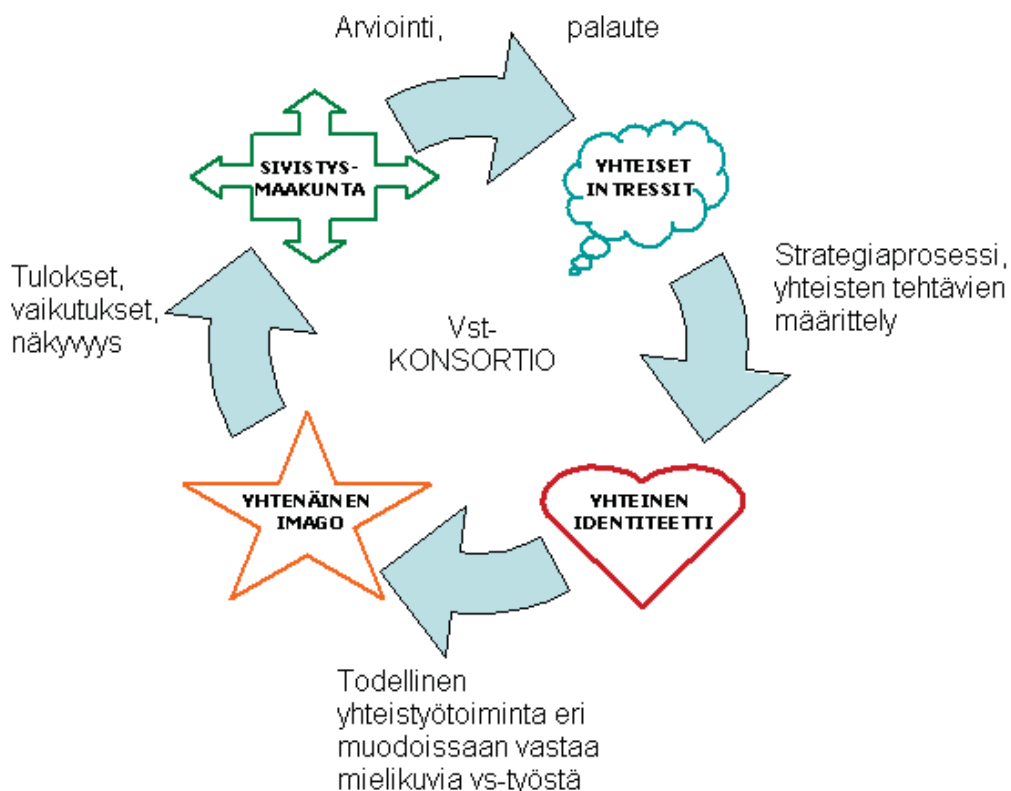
Arviointi, palaute

SIVISTYS-MAAKUNTA

YHTEISET INTRESSIT

Strategiaprosessi, yhteisten tehtävien määrittely

Tulokset, vaikutukset, näkyvyys

Vst-KONSORTIO

YHTENÄINEN IMAGO

YHTEINEN IDENTITEETTI

Todellinen yhteistyötoiminta eri muodoissaan vastaa mielikuvia vs-työstä